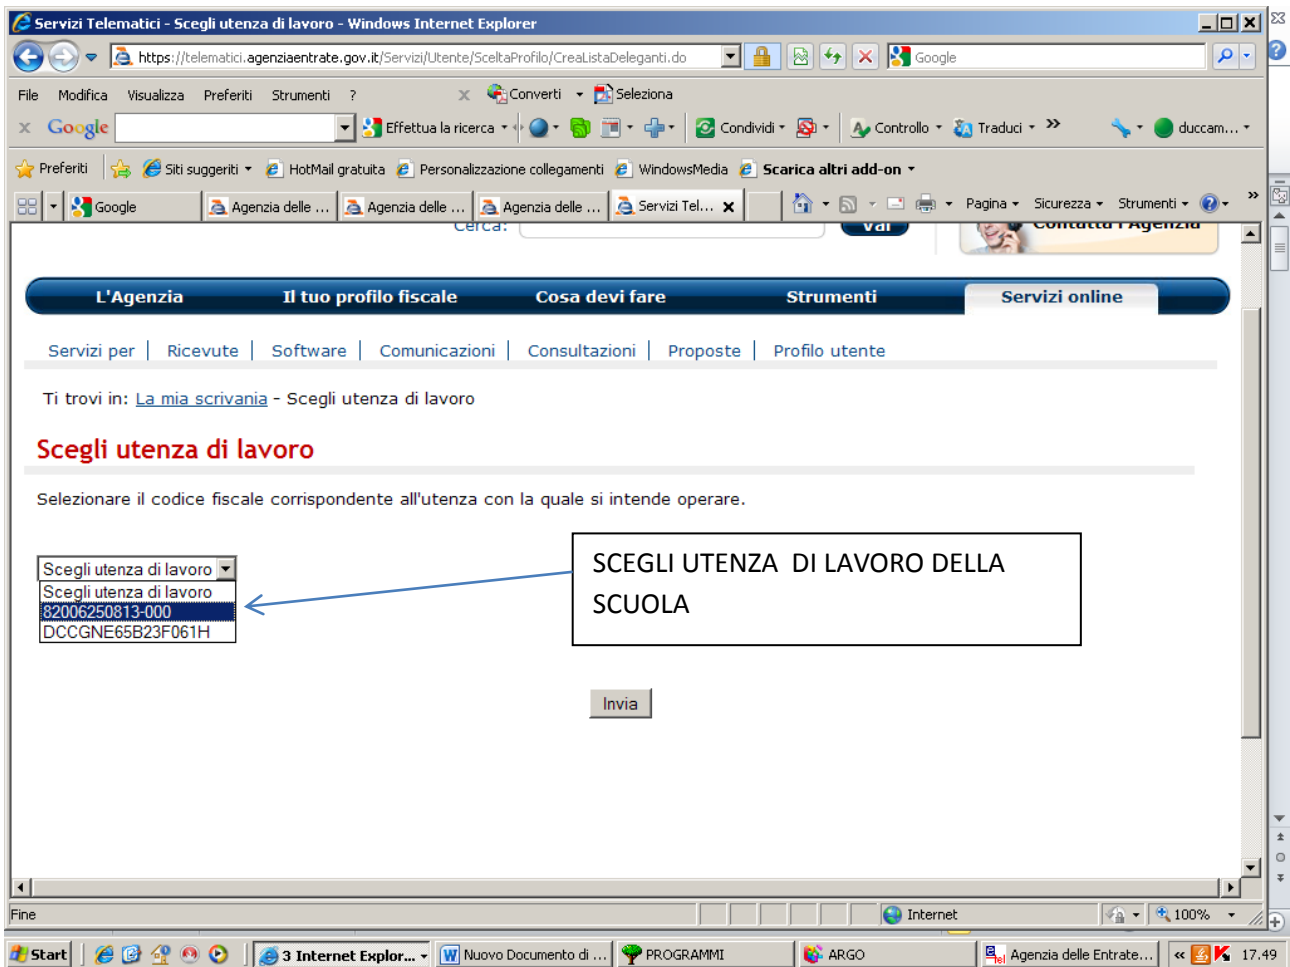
Servizi Telematici - Scegli utenza di lavoro - Windows Internet Explorer

https://telematici.agenziaentrate.gov.it/Servizi/Utente/SceltaProfilo/CreaListaDeleganti.do

Google

File Modifica Visualizza Preferiti Strumenti ?

Converti Seleziona

Google Effettua la ricerca Condividi Controllo Traduci duccam...

Preferiti Siti suggeriti HotMail gratuita Personalizzazione collegamenti WindowsMedia Scarica altri add-on

Google Agenzia delle ... Agenzia delle ... Agenzia delle ... Servizi Tel...

Pagina Sicurezza Strumenti

Cerca: Vai Contatta l'Agenzia

L'Agenzia Il tuo profilo fiscale Cosa devi fare Strumenti Servizi online

Servizi per | Ricevute | Software | Comunicazioni | Consultazioni | Proposte | Profilo utente

Ti trovi in: La mia scrivania - Scegli utenza di lavoro

Scegli utenza di lavoro

Selezionare il codice fiscale corrispondente all'utenza con la quale si intende operare.

Scegli utenza di lavoro
Scegli utenza di lavoro
82006250813-000
DCCGNE65B23F061H

SCEGLI UTENZA DI LAVORO DELLA SCUOLA

Invia

Fine Internet 100%

Start 3 Internet Explor... Nuovo Documento di ... PROGRAMMI ARGO Agenzia delle Entrate... 17.49